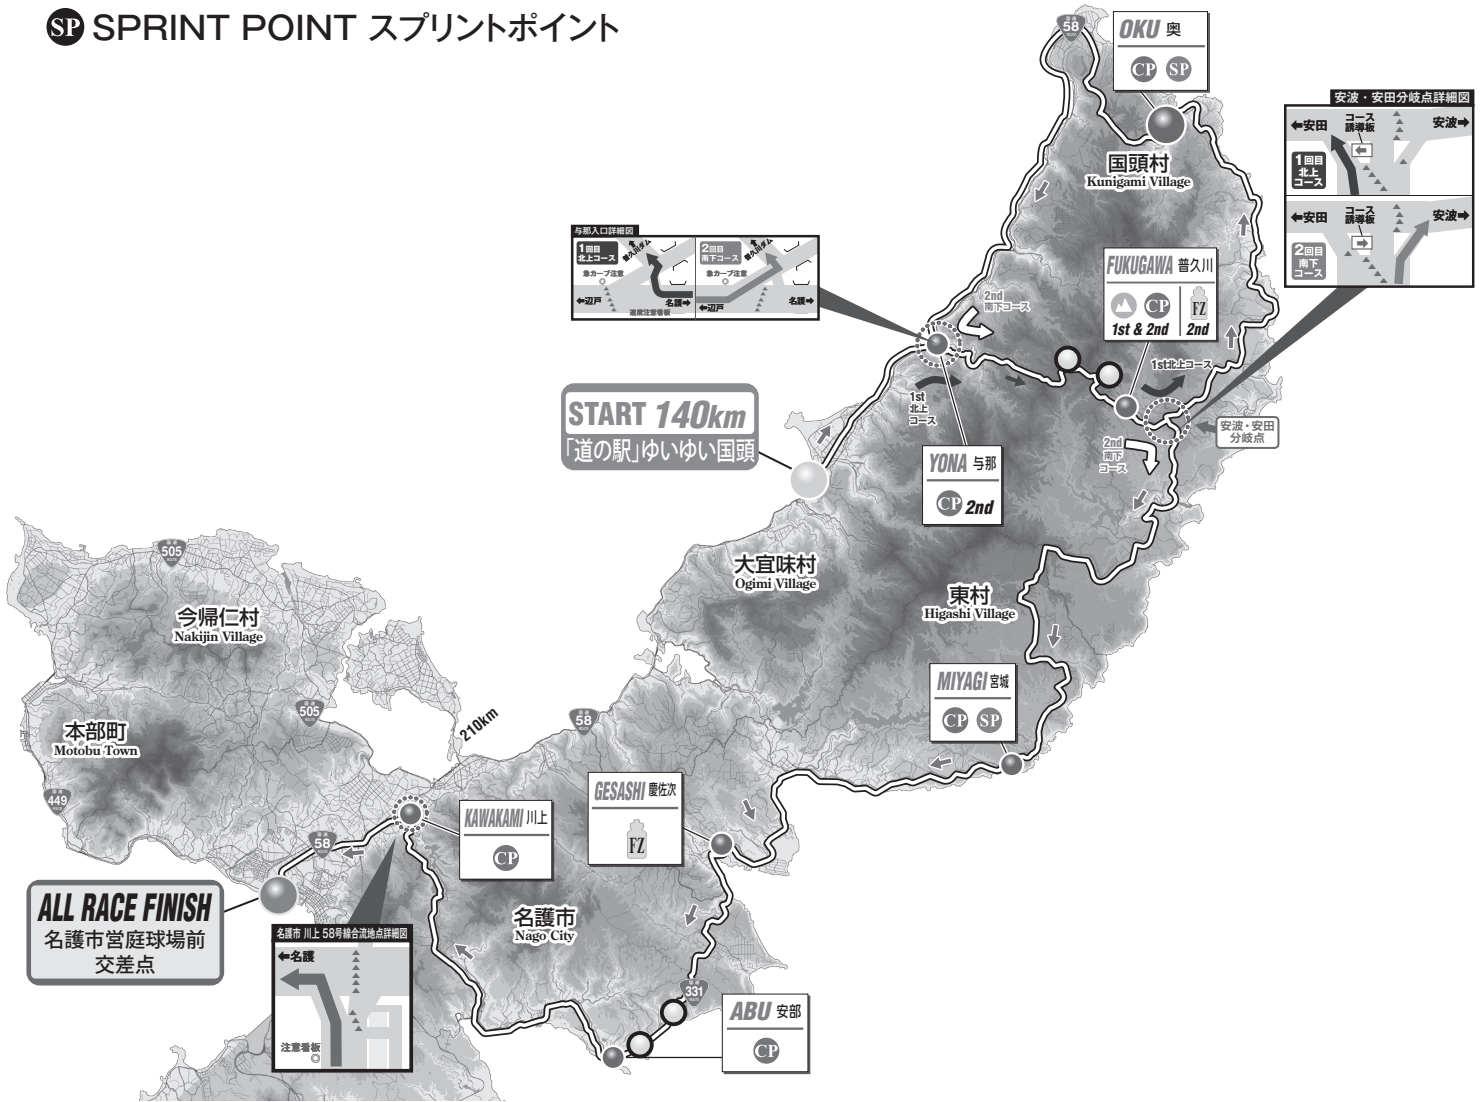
SP SPRINT POINT スプリントポイント

58

OKU 奥

CP SP

国頭村
Kunigami Village

安波・安田分岐点詳細図

←安田 コース誘導板 安波➡

1回目 北上コース

←安田 コース誘導板 安波➡

2回目 南下コース

与那入口詳細図

1回目 北上コース
急カーブ注意
←辺戸 名護➡
道路注意看板

2回目 南下コース
急カーブ注意
←辺戸 名護➡

2nd 南下コース

FUKUGAWA 普久川

CP FZ

1st & 2nd 2nd

1st北上コース

1st 北上コース

安波・安田分岐点

2nd 南下コース

START 140km
「道の駅」ゆいゆい国頭

YONA 与那

CP 2nd

大宜味村
Ogimi Village

東村
Higashi Village

505

今帰仁村
Nakijin Village

505

本部町
Motobu Town

210km

58

MIYAGI 宮城

CP SP

449

GESASHI 慶佐次

FZ

KAWAKAMI 川上

CP

58

ALL RACE FINISH
名護市営庭球場前
交差点

名護市
Nago City

名護市 川上 58号線合流地点詳細図

←名護

注意看板

331

ABU 安部

CP